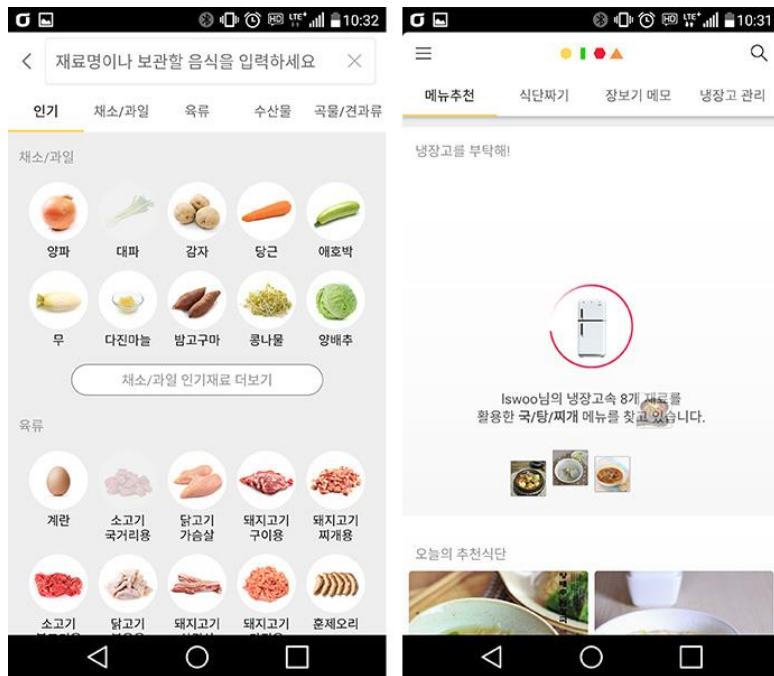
10:32

재료명이나 보관할 음식을 입력하세요

인기 채소/과일 육류 수산물 곡물/견과류

채소/과일

양파 대파 감자 당근 애호박

무 다진마늘 밤고구마 콩나물 양배추

채소/과일 인기재료 더보기

육류

계란 소고기 국거리용 닭고기 가슴살 돼지고기 구이용 돼지고기 찌개용

소고기 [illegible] 닭고기 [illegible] 돼지고기 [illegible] 돼지고기 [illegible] 훈제오리

10:31

메뉴추천 식단짜기 장보기 메모 냉장고 관리

냉장고를 부탁해!

Iswoo님의 냉장고속 8개 재료를 활용한 국/탕/찌개 메뉴를 찾고 있습니다.

오늘의 추천식단